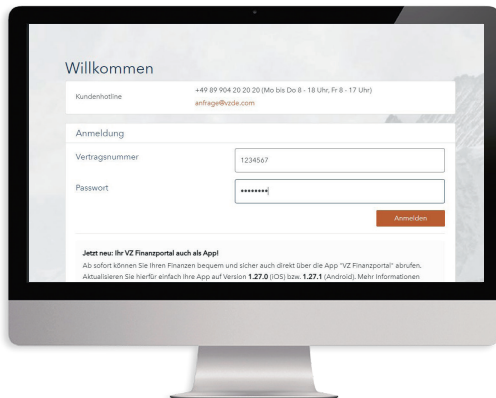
Willkommen

Kundenhotline

+49 89 904 20 20 20 (Mo bis Do 8 - 18 Uhr, Fr 8 - 17 Uhr)
anfrage@vzde.com

Anmeldung

Vertragsnummer

1234567

Passwort

•••••••••

Anmelden

Jetzt neu: Ihr VZ Finanzportal auch als App!
Ab sofort können Sie Ihren Finanzen bequem und sicher auch direkt über die App "VZ Finanzportal" abrufen. Aktualisieren Sie hierfür einfach Ihre App auf Version **1.27.0** (iOS) bzw. **1.27.1** (Android). Mehr Informationen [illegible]